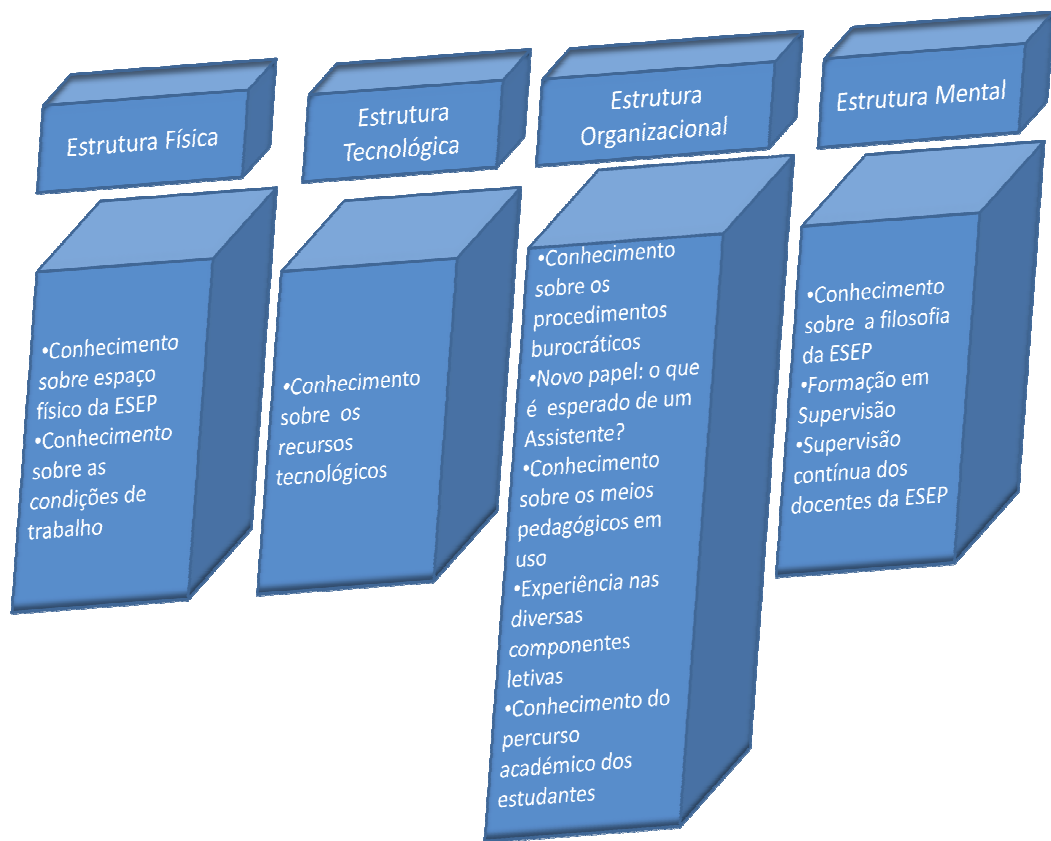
Estrutura Física

•Conhecimento sobre espaço físico da ESEP
•Conhecimento sobre as condições de trabalho

Estrutura Tecnológica

•Conhecimento sobre os recursos tecnológicos

Estrutura Organizacional

•Conhecimento sobre os procedimentos burocráticos
•Novo papel: o que é esperado de um Assistente?
•Conhecimento sobre os meios pedagógicos em uso
•Experiência nas diversas componentes letivas
•Conhecimento do percurso académico dos estudantes

Estrutura Mental

•Conhecimento sobre a filosofia da ESEP
•Formação em Supervisão
•Supervisão contínua dos docentes da ESEP